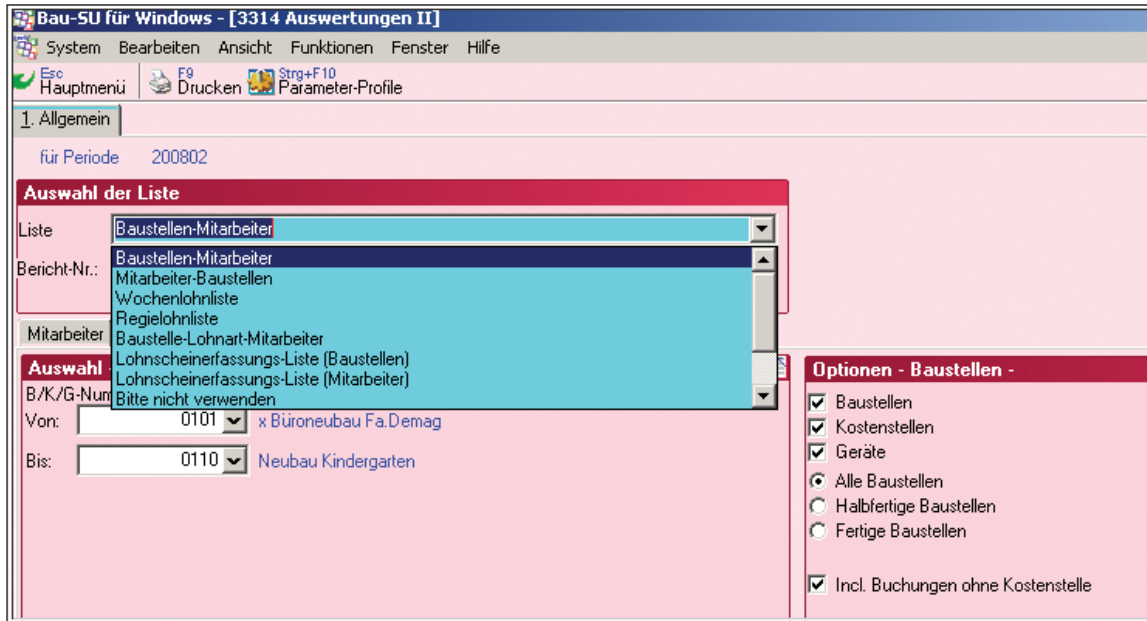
Bau-SU für Windows - [3314 Auswertungen II]

System Bearbeiten Ansicht Funktionen Fenster Hilfe

Esc Hauptmenü F9 Drucken Strg+F10 Parameter-Profile

1. Allgemein

für Periode 200802

Auswahl der Liste

Liste Baustellen-Mitarbeiter

Bericht-Nr.:

Baustellen-Mitarbeiter
Mitarbeiter-Baustellen
Wochenlohnliste
Regielohnliste
Baustelle-Lohnart-Mitarbeiter
Lohnscheinerfassungs-Liste (Baustellen)
Lohnscheinerfassungs-Liste (Mitarbeiter)
Bitte nicht verwenden

Mitarbeiter

Auswahl

B/K/G-Num

Von: 0101 x Büroneubau Fa.Demag

Bis: 0110 Neubau Kindergarten

Optionen - Baustellen -

Baustellen
Kostenstellen
Geräte
Alle Baustellen
Halbfertige Baustellen
Fertige Baustellen

Incl. Buchungen ohne Kostenstelle